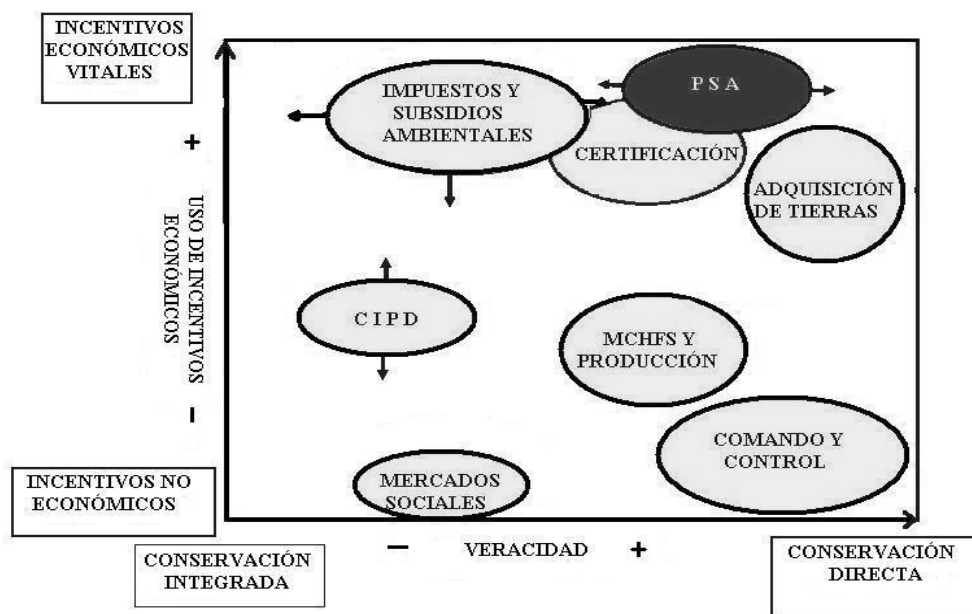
INCENTIVOS ECONÓMICOS VITALES

+

USO DE INCENTIVOS ECONÓMICOS

–

INCENTIVOS NO ECONÓMICOS

IMPUESTOS Y SUBSIDIOS AMBIENTALES

PSA

CERTIFICACIÓN

ADQUISICIÓN DE TIERRAS

CIPD

MCHFS Y PRODUCCIÓN

COMANDO Y CONTROL

MERCADOS SOCIALES

CONSERVACIÓN INTEGRADA

–

VERACIDAD

+

CONSERVACIÓN DIRECTA